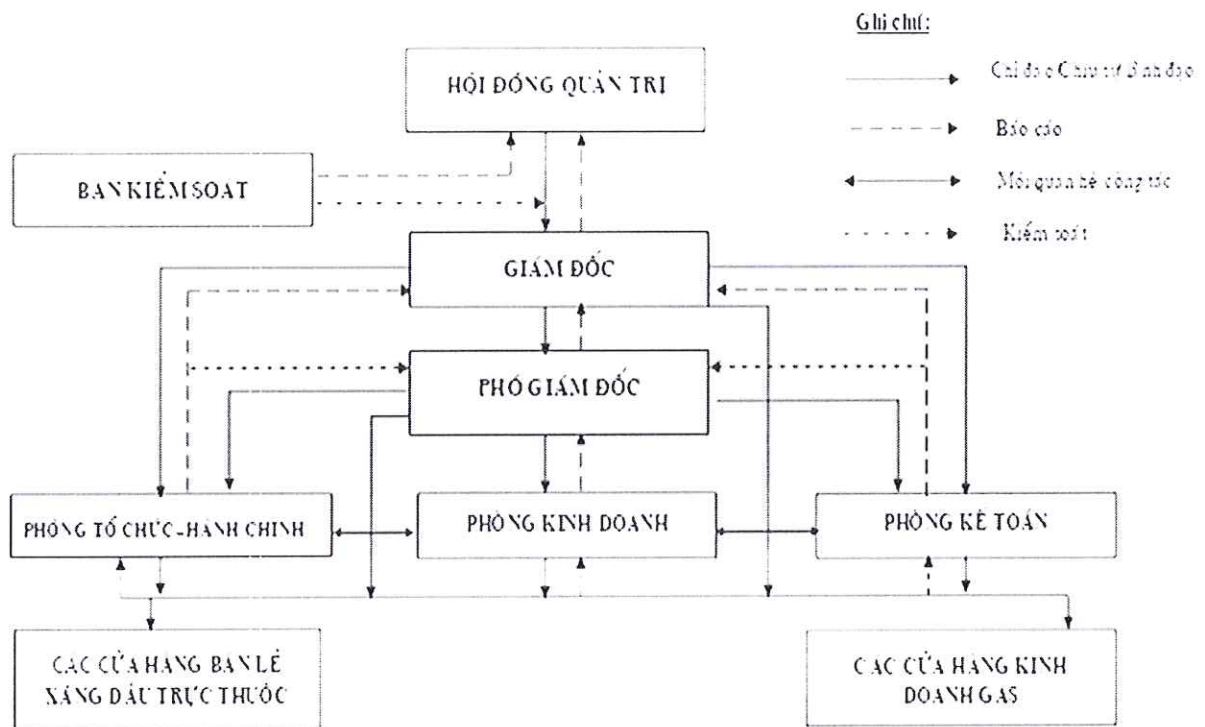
Ghi chú:

Chỉ đạo Chức trách lãnh đạo

Báo cáo

Mối quan hệ công tác

Kiểm soát

HỘI ĐỒNG QUẢN TRỊ

BAN KIỂM SOÁT

GIÁM ĐỐC

PHÓ GIÁM ĐỐC

PHÒNG TỔ CHỨC-HÀNH CHÍNH

PHÒNG KINH DOANH

PHÒNG KẾ TOÁN

CÁC CỬA HÀNG BÁN LẺ XĂNG DẦU TRỰC THUỘC

CÁC CỬA HÀNG KINH DOANH GAS